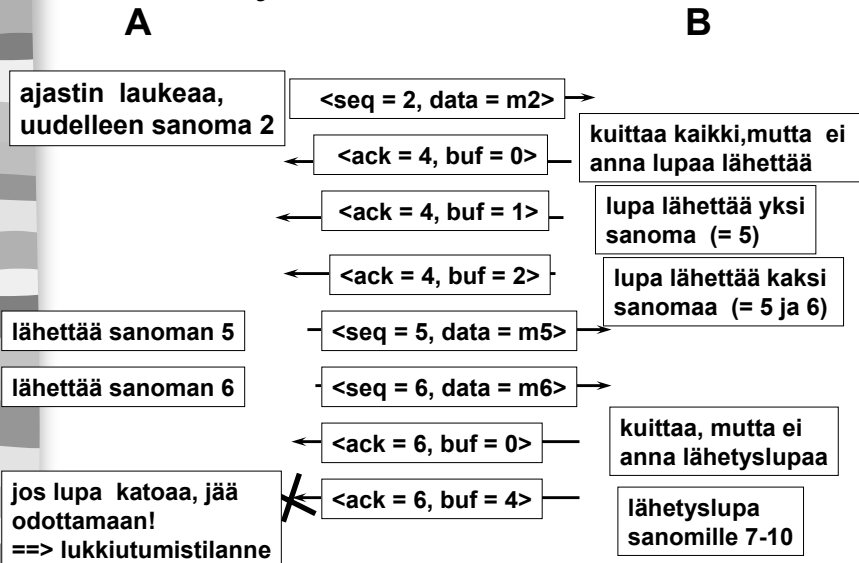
A

B

ajastin laukeaa, uudelleen sanoma 2

<seq = 2, data = m2>

kuittaa kaikki,mutta ei anna lupaa lähettää

<ack = 4, buf = 0>

<ack = 4, buf = 1>

lupa lähettää yksi sanoma (= 5)

<ack = 4, buf = 2>

lupa lähettää kaksi sanomaa (= 5 ja 6)

lähettää sanoman 5

<seq = 5, data = m5>

lähettää sanoman 6

<seq = 6, data = m6>

<ack = 6, buf = 0>

kuittaa, mutta ei anna lähetyslupaa

jos lupa katoaa, jää odottamaan!
==> lukkiutumistilanne

<ack = 6, buf = 4>

lähetyslupa sanomille 7-10